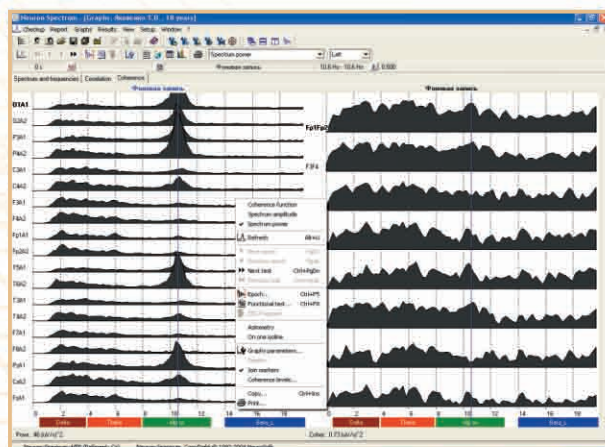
Neuron-Spectrum - [Graphs - Иванова Т.В. , 18 years]

Checkup Report Graphs Results View Setup Window ?

Spectrum power

Left

Фоновая запись

10.6 Hz - 10.6 Hz

0.500

Spectrum and frequencies

Correlation

Coherence

Фоновая запись

Фоновая запись

O1A1

O2A2

P3A1

P4A2

C3A1

C4A2

F3A1

F4A2

Fp1A1

Fp2A2

T5A1

T6A2

T3A1

T4A2

F7A1

F8A2

FpA1

CzA2

FzA1

Fp1Fp2

F3F4

Coherence function

Spectrum amplitude

Spectrum power

Refresh

Alt+U

Next test

Ctrl+PgDn

Epoch...

Ctrl+F5

Functional test...

Ctrl+F6

Asimmetry

On one outline

Graphs parameters...

Join markers

Coherence levels...

Copy...

Ctrl+Ins

Print...

0 2 4 6 8 10 12 14 16 18

Delta

Theta

Alfa

Beta_1

Power: 40 [uV/s]^2

Color: 0.77 [uV/s]^2